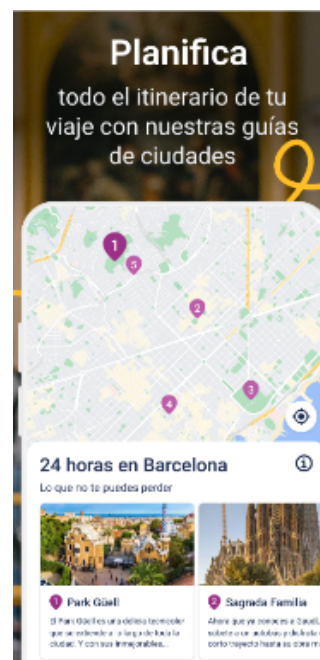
Planifica

todo el itinerario de tu viaje con nuestras guías de ciudades

1
5
2
3
4

24 horas en Barcelona

Lo que no te puedes perder

1 Park Güell

El Park Güell es una delicia tecnicolor que se extiende a lo largo de toda la ciudad. Y con sus inmejorables...

2 Sagrada Familia

Ahora que ya conoces el Güell, súbete a un autobús y disfruta del corto trayecto hasta su obra más...